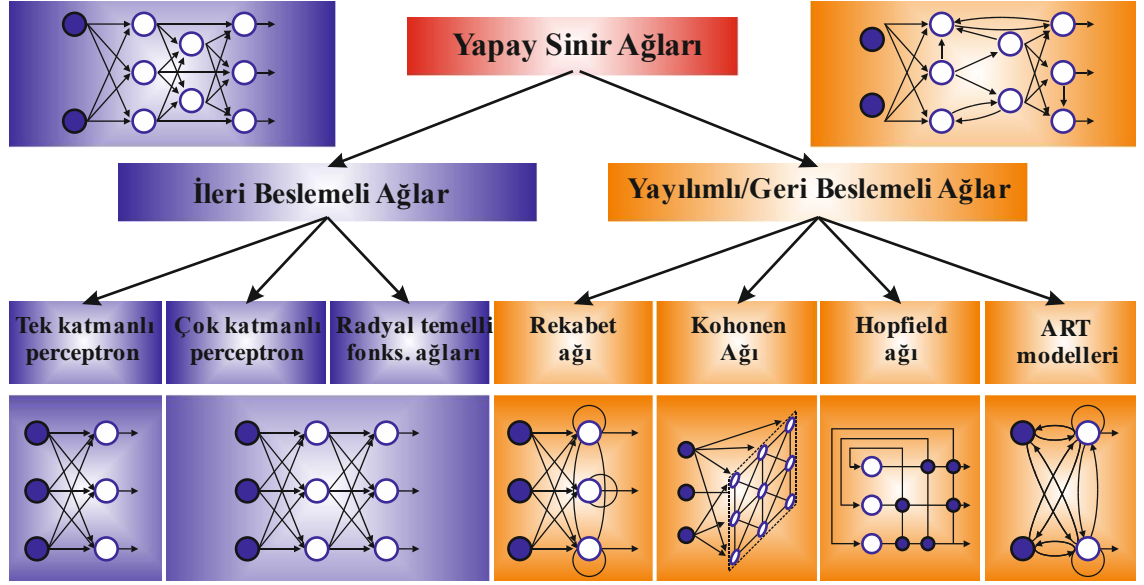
Yapay Sinir Ağları

İleri Beslemeli Ağlar

Yayılımlı/Geri Beslemeli Ağlar

Tek katmanlı perceptron

Çok katmanlı perceptron

Radyal temelli fonks. ağları

Rekabet ağı

Kohonen Ağı

Hopfield ağı

ART modelleri